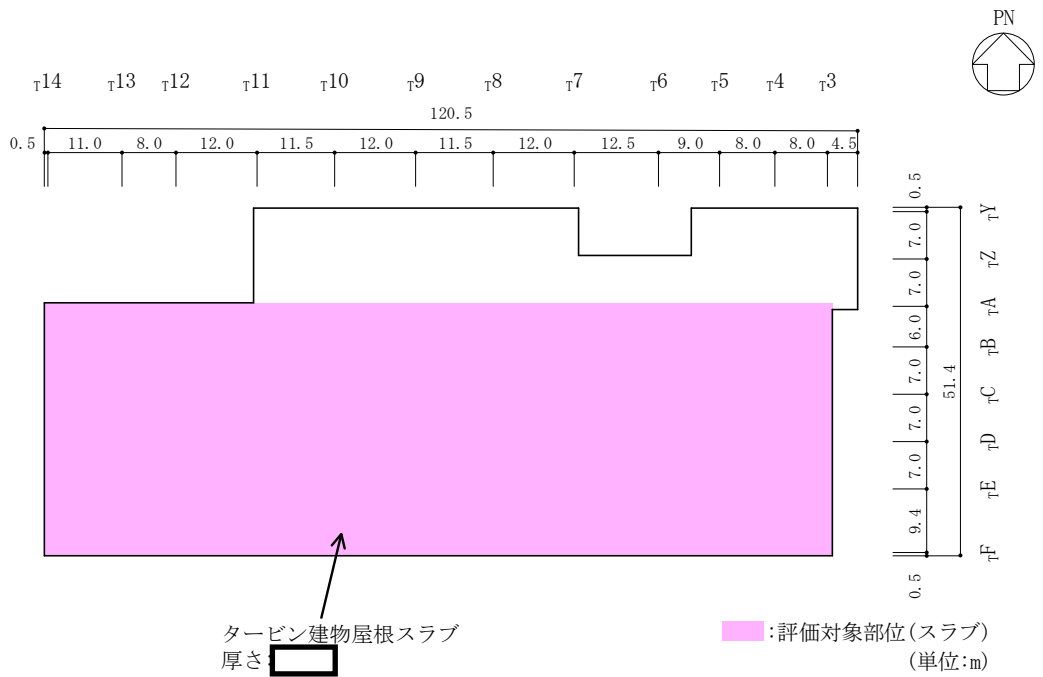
PN

$_T14$ $_T13$ $_T12$ $_T11$ $_T10$ $_T9$ $_T8$ $_T7$ $_T6$ $_T5$ $_T4$ $_T3$

120.5

0.5 11.0 8.0 12.0 11.5 12.0 11.5 12.0 12.5 9.0 8.0 8.0 4.5

0.5 $_TY$
7.0 $_TZ$
7.0 $_TA$
6.0 $_TB$
7.0 $_TC$
7.0 $_TD$
7.0 $_TE$
9.4 $_TF$
0.5

51.4

タービン建物屋根スラブ
厚さ:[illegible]

:評価対象部位(スラブ)
(単位:m)